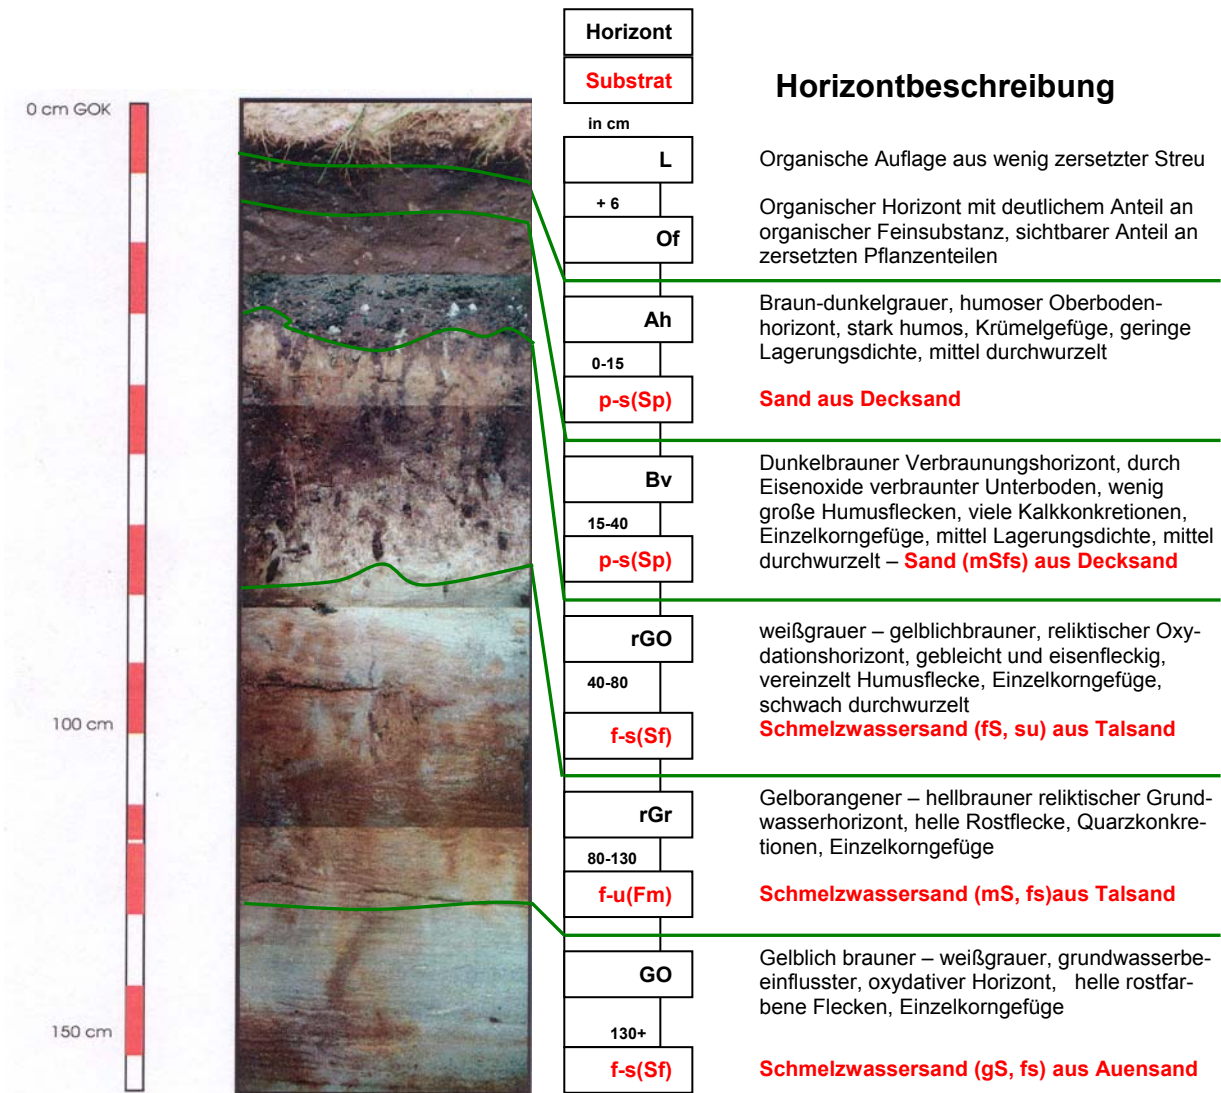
0 cm GOK

100 cm

150 cm

Horizont

Substrat

Horizontbeschreibung

in cm

L

Organische Auflage aus wenig zersetzter Streu

+ 6

Of

Organischer Horizont mit deutlichem Anteil an organischer Feinsubstanz, sichtbarer Anteil an zersetzten Pflanzenteilen

Ah

Braun-dunkelgrauer, humoser Oberbodenhorizont, stark humos, Krümelgefüge, geringe Lagerungsdichte, mittel durchwurzelt

0-15

p-s(Sp)

Sand aus Decksand

Bv

Dunkelbrauner Verbraunungshorizont, durch Eisenoxide verbraunter Unterboden, wenig große Humusflecken, viele Kalkkonkretionen, Einzelkorngefüge, mittel Lagerungsdichte, mittel durchwurzelt – Sand (mSfs) aus Decksand

15-40

p-s(Sp)

rGO

weißgrauer – gelblichbrauner, reliktischer Oxydationshorizont, gebleicht und eisenfleckig, vereinzelt Humusflecke, Einzelkorngefüge, schwach durchwurzelt

40-80

f-s(Sf)

Schmelzwassersand (fS, su) aus Talsand

rGr

Gelborangener – hellbrauner reliktischer Grundwasserhorizont, helle Rostflecke, Quarzkonkretionen, Einzelkorngefüge

80-130

f-u(Fm)

Schmelzwassersand (mS, fs)aus Talsand

GO

Gelblich brauner – weißgrauer, grundwasserbeeinflusster, oxydativer Horizont, helle rostfarbene Flecken, Einzelkorngefüge

130+

f-s(Sf)

Schmelzwassersand (gS, fs) aus Auensand